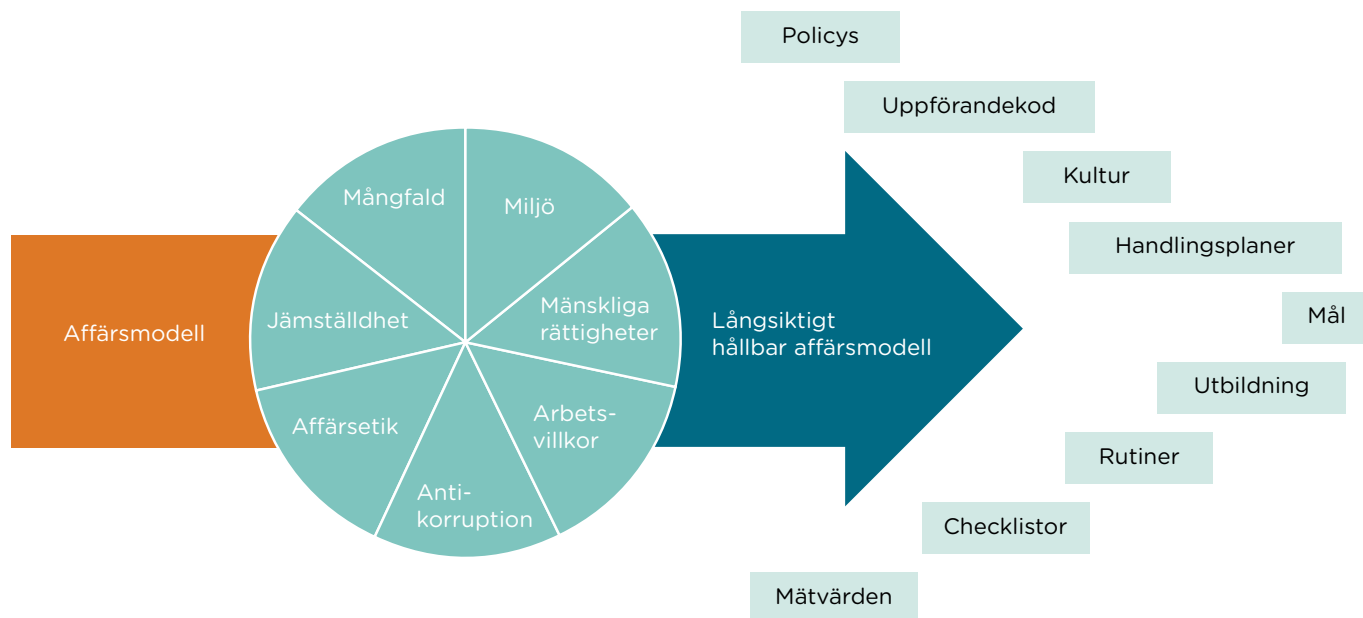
Policys

Uppförandekod

Kultur

Handlingsplaner

Mål

Utbildning

Rutiner

Checklistor

Mätvärden

Affärsmodell

Mångfald

Miljö

Jämställdhet

Mänskliga rättigheter

Affärsetik

Arbetsvillkor

Antikorruption

Långsiktigt hållbar affärsmodell